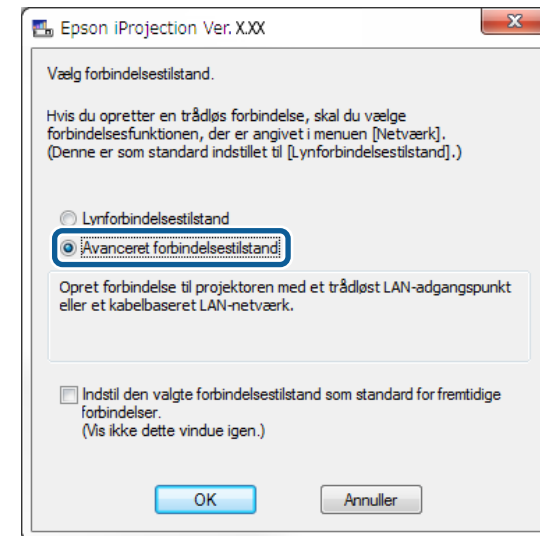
Epson iProjection Ver. X.XX

Vælg forbindelsestilstand.

Hvis du opretter en trådløs forbindelse, skal du vælge forbindelsesfunktionen, der er angivet i menuen [Netværk]. (Denne er som standard indstillet til [Lynforbindelsestilstand].)

Lynforbindelsestilstand

Avanceret forbindelsestilstand

Opret forbindelse til projektoren med et trådløst LAN-adgangspunkt eller et kabelbaseret LAN-netværk.

Indstil den valgte forbindelsestilstand som standard for fremtidige forbindelser.
(Vis ikke dette vindue igen.)

OK

Annuller